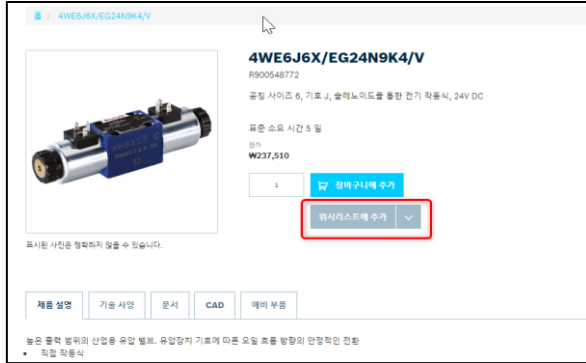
홈 / 4WE6J6X/EG24N9K4/V

4WE6J6X/EG24N9K4/V

R900548772

공칭 사이즈 6, 기호 J, 솔레노이드를 통한 전기 작동식, 24V DC

표준 소요 시간 5 일

단가
₩237,510

1

장바구니에 추가

위시리스트에 추가

표시된 사진은 정확하지 않을 수 있습니다.

제품 설명 | 기술 사양 | 문서 | CAD | 예비 부품

높은 출력 범위의 산업용 유압 밸브, 유압장치 기호에 따른 오일 흐름 방향의 안정적인 전환

• 직접 작동식